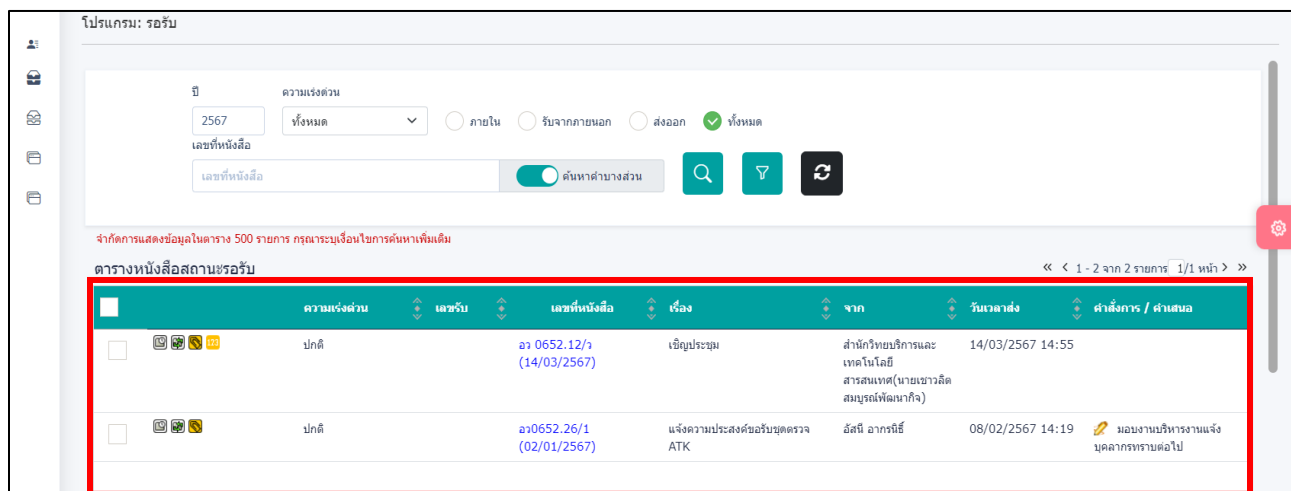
โปรแกรม: รอรับ

ปี
2567

ความเร่งด่วน
ทั้งหมด

ภายใน
รับจากภายนอก
ส่งออก
ทั้งหมด

เลขที่หนังสือ
เลขที่หนังสือ
ค้นหาคำบางส่วน

จำกัดการแสดงข้อมูลในตาราง 500 รายการ กรุณาระบุเงื่อนไขการค้นหาเพิ่มเติม

ตารางหนังสือสถานะรอรับ

« ‹ 1 - 2 จาก 2 รายการ 1/1 หน้า › »

| | | ความเร่งด่วน | เลขรับ | เลขที่หนังสือ | เรื่อง | จาก | วันเวลาส่ง | คำสั่งการ / คำเสนอ |
|---|---|---|---|---|---|---|---|---|
| | 123 | ปกติ | | อว 0652.12/ว (14/03/2567) | เชิญประชุม | สำนักวิทยบริการและเทคโนโลยีสารสนเทศ(นายเชาวลิต สมบูรณ์พัฒนากิจ) | 14/03/2567 14:55 | |
| | | ปกติ | | อว0652.26/1 (02/01/2567) | แจ้งความประสงค์ขอรับชุดตรวจ ATK | อัสนี อากรนิธิ์ | 08/02/2567 14:19 | มอบงานบริหารงานแจ้งบุคลากรทราบต่อไป |